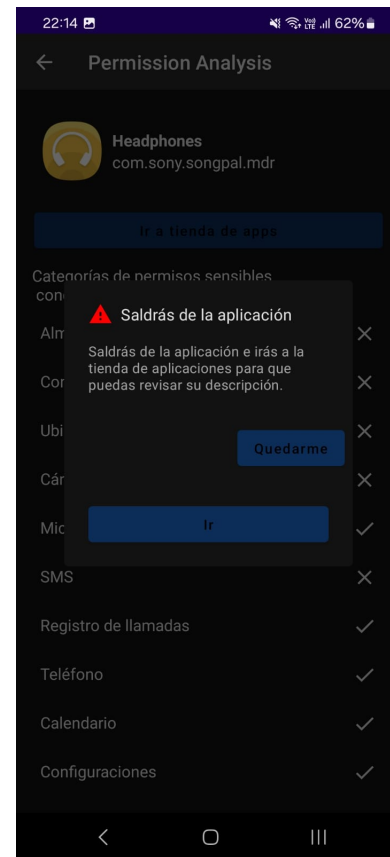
22:14 62%

Permission Analysis

Headphones
com.sony.songpal.mdr

Ir a tienda de apps

Categorías de permisos sensibles con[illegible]

Alm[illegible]
Cor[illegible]
Ubi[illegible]
Cár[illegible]
Mic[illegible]

Saldrás de la aplicación

Saldrás de la aplicación e irás a la tienda de aplicaciones para que puedas revisar su descripción.

Quedarme

Ir

SMS
Registro de llamadas
Teléfono
Calendario
Configuraciones